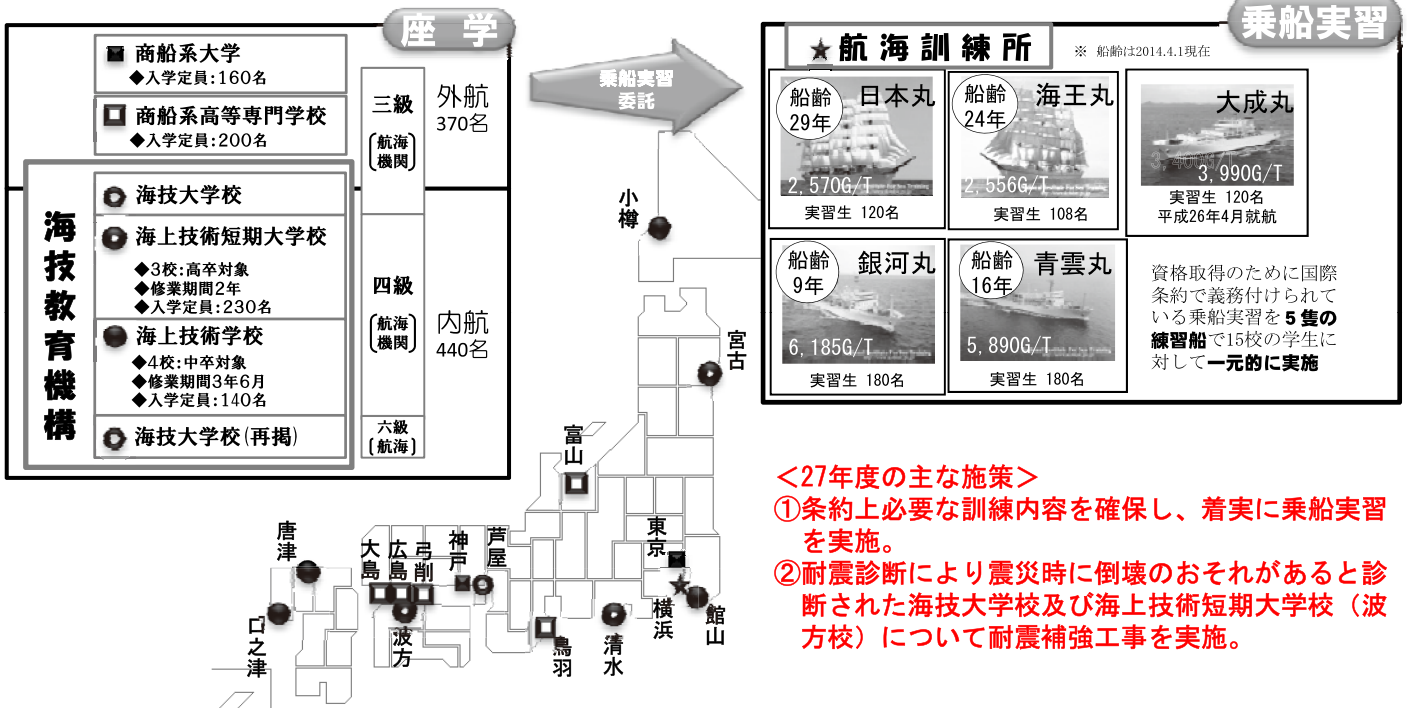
座学

商船系大学
◆入学定員：160名

商船系高等専門学校
◆入学定員：200名

海技教育機構

海技大学校

海上技術短期大学校
◆3校：高卒対象
◆修業期間2年
◆入学定員：230名

海上技術学校
◆4校：中卒対象
◆修業期間3年6月
◆入学定員：140名

海技大学校（再掲）

三級（航海機関）
外航 370名

四級（航海機関）
内航 440名

六級（航海）

乗船実習委託

乗船実習

★航海訓練所
※ 船齢は2014.4.1現在

船齢29年 日本丸 2,570G/T 実習生 120名

船齢24年 海王丸 2,556G/T 実習生 108名

大成丸 3,990G/T 実習生 120名 平成26年4月就航

船齢9年 銀河丸 6,185G/T 実習生 180名

船齢16年 青雲丸 5,890G/T 実習生 180名

資格取得のために国際条約で義務付けられている乗船実習を5隻の練習船で15校の学生に対して一元的に実施

小樽
宮古
富山
東京
横浜
館山
唐津
大島
広島
弓削
神戸
芦屋
口之津
波方
鳥羽
清水

＜27年度の主な施策＞
①条約上必要な訓練内容を確保し、着実に乗船実習を実施。
②耐震診断により震災時に倒壊のおそれがあると診断された海技大学校及び海上技術短期大学校（波方校）について耐震補強工事を実施。